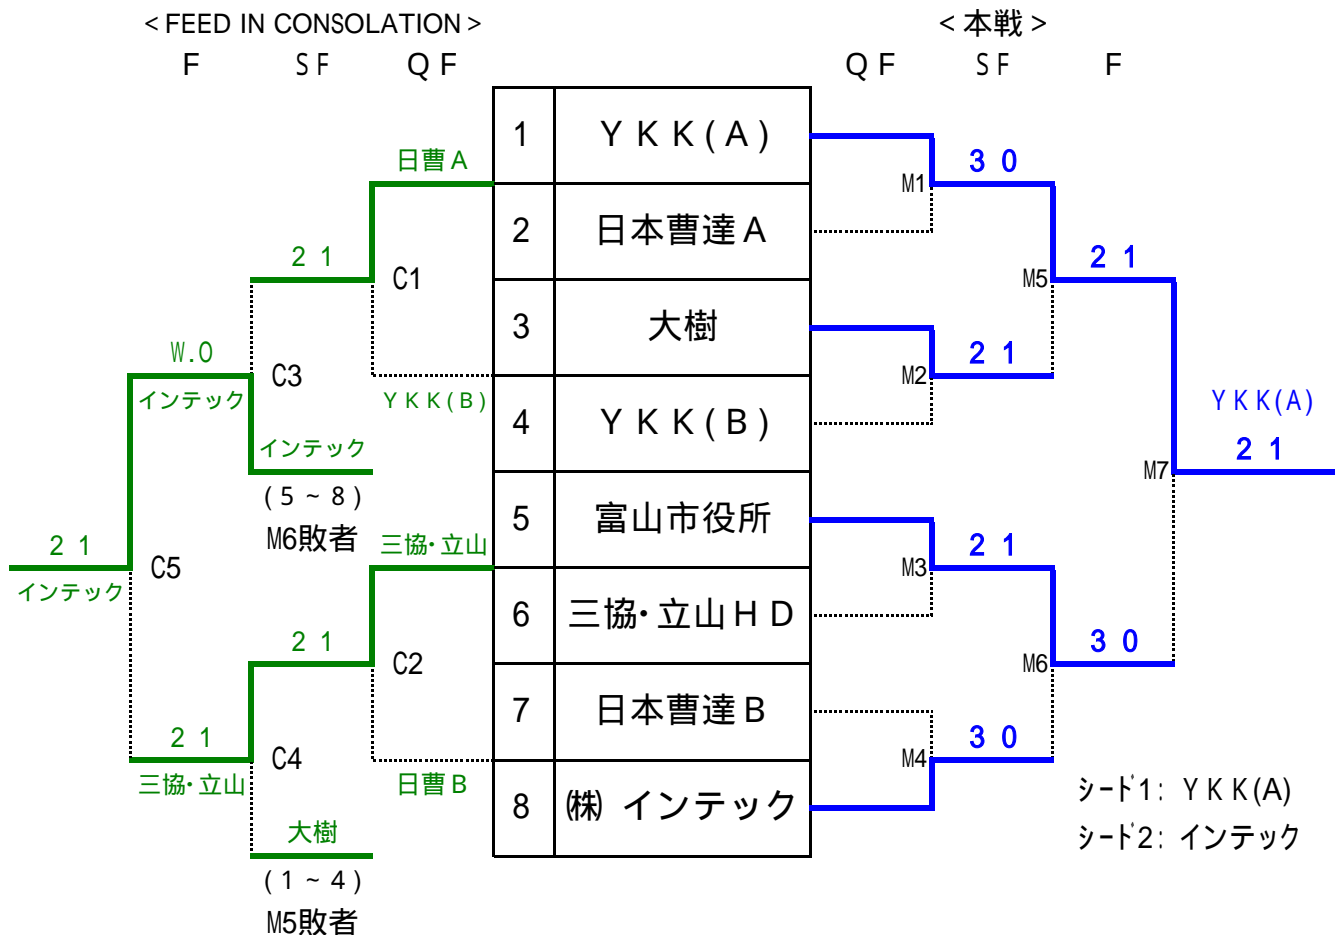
＜FEED IN CONSOLATION＞

F　ＳＦ　ＱＦ

＜本戦＞

ＱＦ　ＳＦ　F

| 1 | ＹＫＫ(Ａ) |
|---|---|
| 2 | 日本曹達Ａ |
| 3 | 大樹 |
| 4 | ＹＫＫ(Ｂ) |
| 5 | 富山市役所 |
| 6 | 三協･立山ＨＤ |
| 7 | 日本曹達Ｂ |
| 8 | ㈱ インテック |

日曹Ａ
２１
C1
W.O
C3
インテック
ＹＫＫ(Ｂ)
インテック
(５～８)
M6敗者
２１
C5
インテック
三協･立山
２１
C2
２１
C4
三協･立山
日曹Ｂ
大樹
(１～４)
M5敗者

M1
３０
M5
２１
M2
２１
ＹＫＫ(Ａ)
２１
M7
M3
２１
M6
３０
M4
３０

ｼｰﾄﾞ1: ＹＫＫ(Ａ)
ｼｰﾄﾞ2: インテック